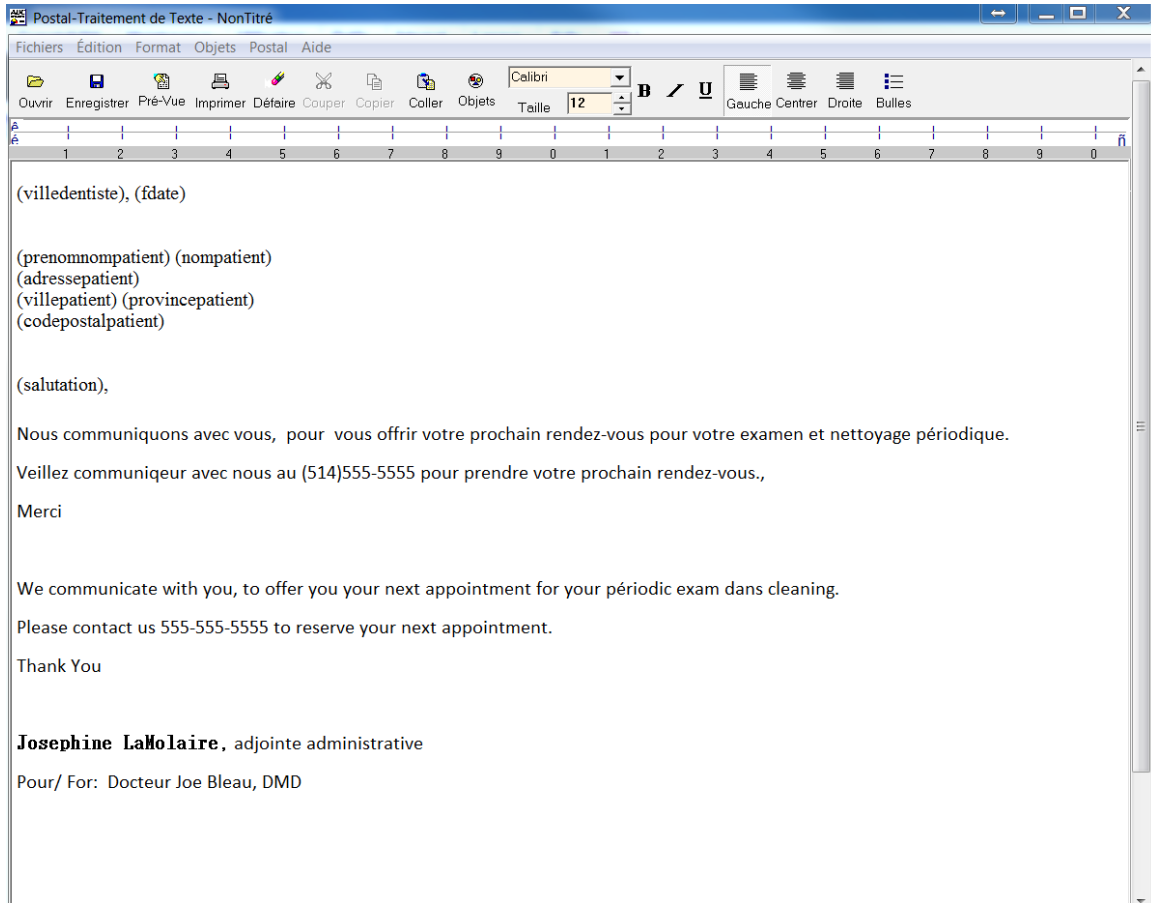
Postal-Traitement de Texte - NonTitré

Fichiers Édition Format Objets Postal Aide

Ouvrir Enregistrer Pré-Vue Imprimer Défaire Couper Copier Coller Objets Calibri Taille 12 B I U Gauche Centrer Droite Bulles

1 2 3 4 5 6 7 8 9 0 1 2 3 4 5 6 7 8 9 0

(villedentiste), (fdate)

(prenomnompatient) (nompatient)
(adressepatient)
(villepatient) (provincepatient)
(codepostalpatient)

(salutation),

Nous communiquons avec vous, pour vous offrir votre prochain rendez-vous pour votre examen et nettoyage périodique.

Veillez communiqeur avec nous au (514)555-5555 pour prendre votre prochain rendez-vous.,

Merci

We communicate with you, to offer you your next appointment for your périodic exam dans cleaning.

Please contact us 555-555-5555 to reserve your next appointment.

Thank You

Josephine LaMolaire, adjointe administrative

Pour/ For: Docteur Joe Bleau, DMD